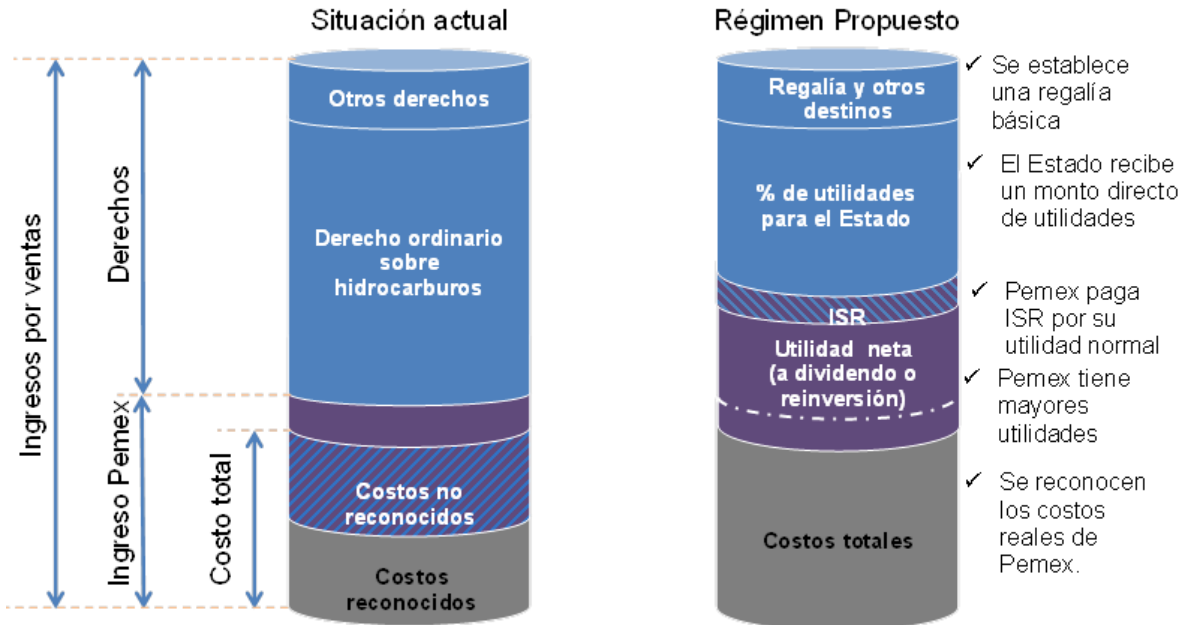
Situación actual

Régimen Propuesto

Ingresos por ventas

Derechos

Ingreso Pemex

Costo total

Otros derechos

Derecho ordinario sobre hidrocarburos

Costos no reconocidos

Costos reconocidos

Regalía y otros destinos

% de utilidades para el Estado

ISR

Utilidad neta (a dividendo o reinversión)

Costos totales

✓ Se establece una regalía básica

✓ El Estado recibe un monto directo de utilidades

✓ Pemex paga ISR por su utilidad normal

✓ Pemex tiene mayores utilidades

✓ Se reconocen los costos reales de Pemex.